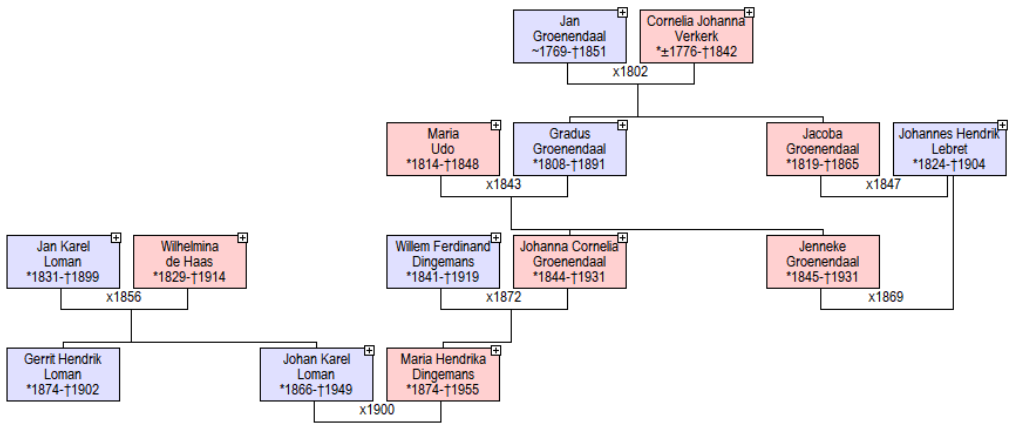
Jan Groenendaal ~1769-†1851

Cornelia Johanna Verkerk *±1776-†1842

x1802

Maria Udo *1814-†1848

Gradus Groenendaal *1808-†1891

x1843

Jacoba Groenendaal *1819-†1865

Johannes Hendrik Lebret *1824-†1904

x1847

Jan Karel Loman *1831-†1899

Wilhelmina de Haas *1829-†1914

x1856

Willem Ferdinand Dingemans *1841-†1919

Johanna Cornelia Groenendaal *1844-†1931

x1872

Jenneke Groenendaal *1845-†1931

x1869

Gerrit Hendrik Loman *1874-†1902

Johan Karel Loman *1866-†1949

Maria Hendrika Dingemans *1874-†1955

x1900